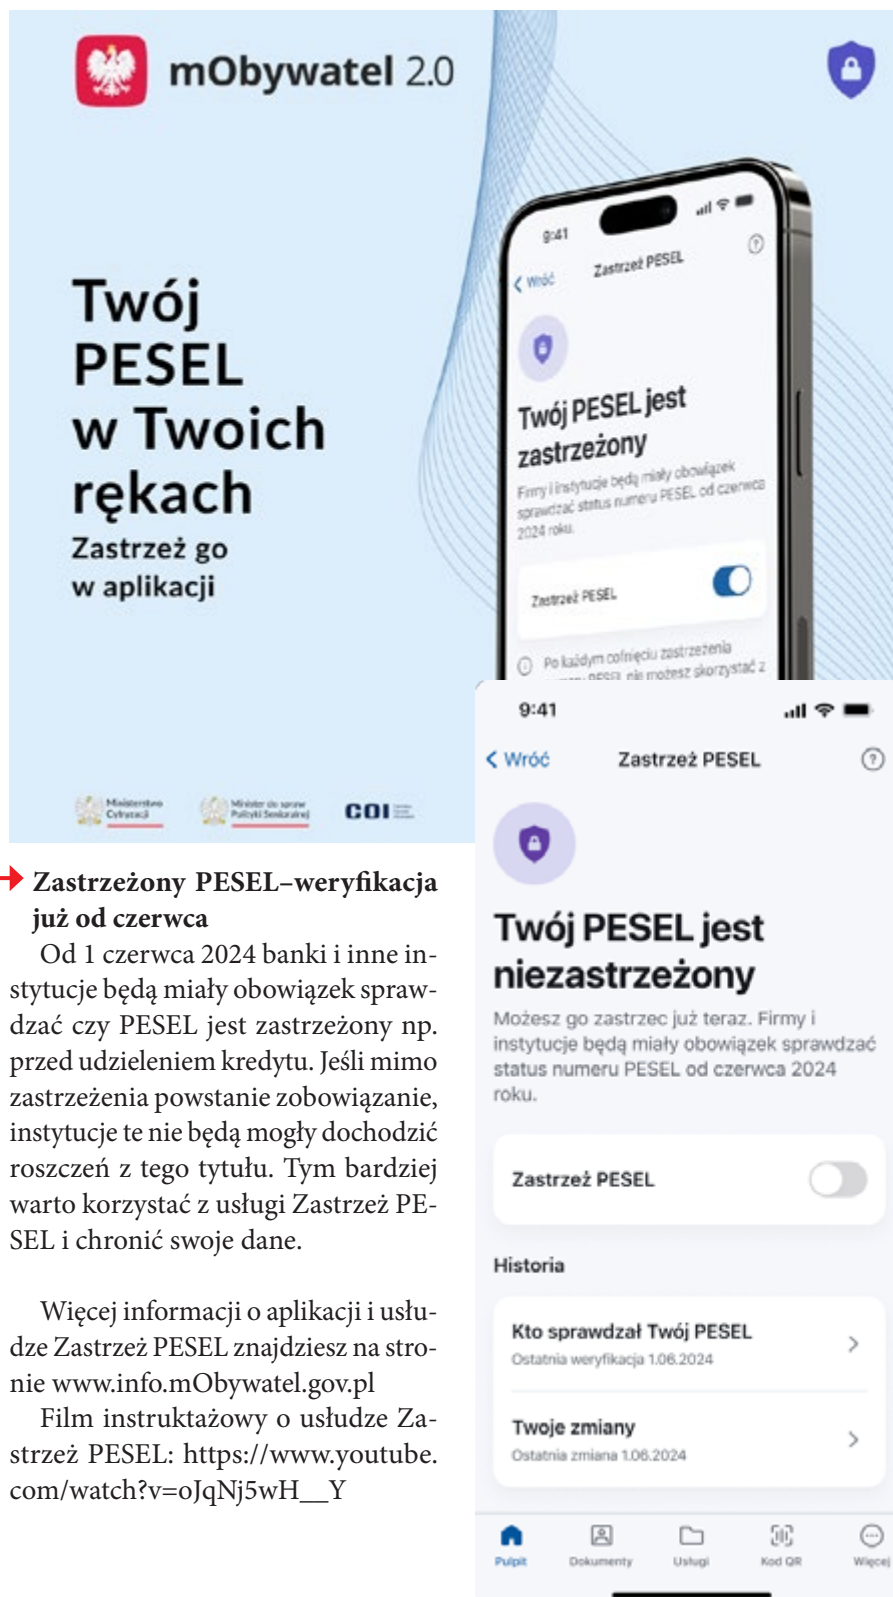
mObywatel 2.0

Twój PESEL w Twoich rękach

Zastrzeż go w aplikacji

9:41

Wróć Zastrzeż PESEL

Twój PESEL jest zastrzeżony

Firmy i instytucje będą miały obowiązek sprawdzać status numeru PESEL od czerwca 2024 roku.

Zastrzeż PESEL

Po każdym cofnięciu zastrzeżenia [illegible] PESEL nie możesz skorzystać z

Ministerstwo Cyfryzacji

Minister do spraw Polityki Senioralnej

COI

Zastrzeżony PESEL–weryfikacja już od czerwca

Od 1 czerwca 2024 banki i inne instytucje będą miały obowiązek sprawdzać czy PESEL jest zastrzeżony np. przed udzieleniem kredytu. Jeśli mimo zastrzeżenia powstanie zobowiązanie, instytucje te nie będą mogły dochodzić roszczeń z tego tytułu. Tym bardziej warto korzystać z usługi Zastrzeż PESEL i chronić swoje dane.

Więcej informacji o aplikacji i usłudze Zastrzeż PESEL znajdziesz na stronie www.info.mObywatel.gov.pl

Film instruktażowy o usłudze Zastrzeż PESEL: https://www.youtube.com/watch?v=oJqNj5wH__Y

9:41

Wróć Zastrzeż PESEL

Twój PESEL jest niezastrzeżony

Możesz go zastrzec już teraz. Firmy i instytucje będą miały obowiązek sprawdzać status numeru PESEL od czerwca 2024 roku.

Zastrzeż PESEL

Historia

Kto sprawdzał Twój PESEL
Ostatnia weryfikacja 1.06.2024

Twoje zmiany
Ostatnia zmiana 1.06.2024

Pulpit Dokumenty Usługi Kod QR Więcej